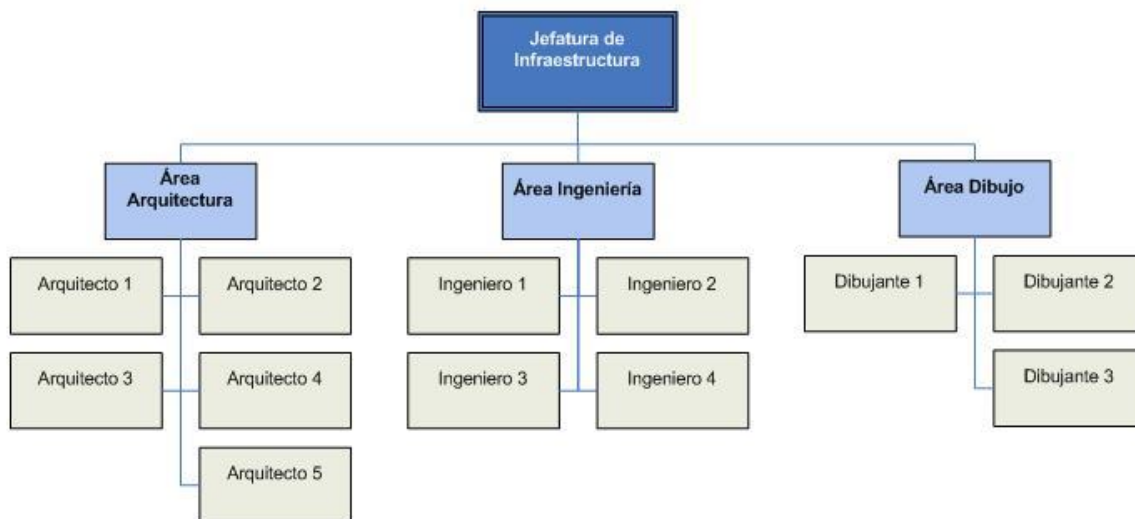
Jefatura de Infraestructura

Área Arquitectura

Arquitecto 1

Arquitecto 2

Arquitecto 3

Arquitecto 4

Arquitecto 5

Área Ingeniería

Ingeniero 1

Ingeniero 2

Ingeniero 3

Ingeniero 4

Área Dibujo

Dibujante 1

Dibujante 2

Dibujante 3